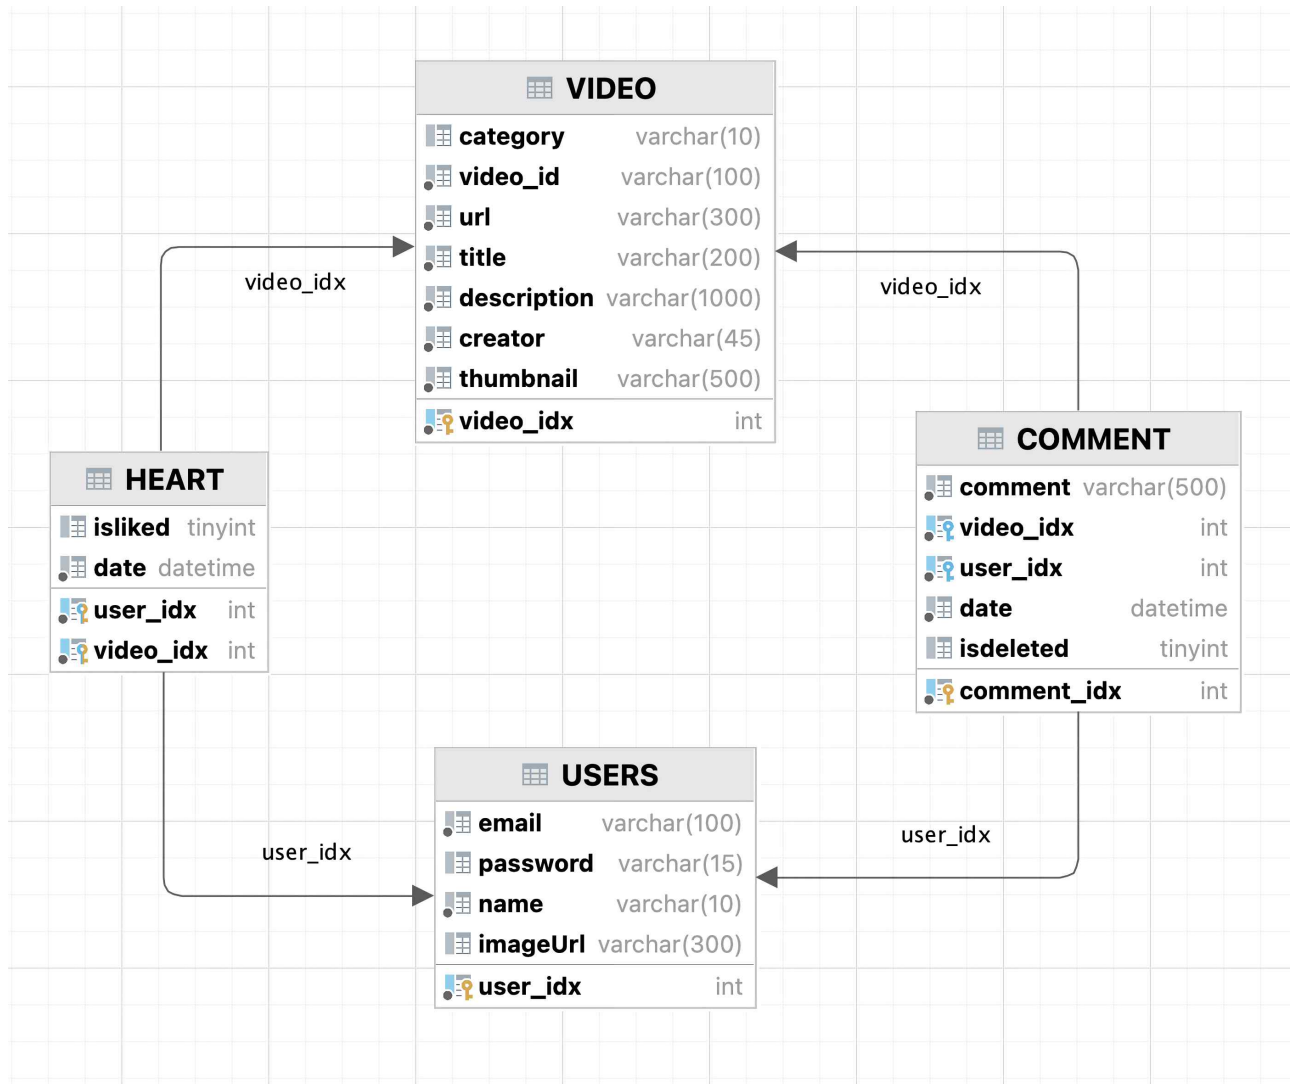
VIDEO

| | |
|---|---|
| category | varchar(10) |
| video_id | varchar(100) |
| url | varchar(300) |
| title | varchar(200) |
| description | varchar(1000) |
| creator | varchar(45) |
| thumbnail | varchar(500) |
| video_idx | int |

video_idx

video_idx

HEART

| | |
|---|---|
| isliked | tinyint |
| date | datetime |
| user_idx | int |
| video_idx | int |

COMMENT

| | |
|---|---|
| comment | varchar(500) |
| video_idx | int |
| user_idx | int |
| date | datetime |
| isdeleted | tinyint |
| comment_idx | int |

USERS

| | |
|---|---|
| email | varchar(100) |
| password | varchar(15) |
| name | varchar(10) |
| imageUrl | varchar(300) |
| user_idx | int |

user_idx

user_idx